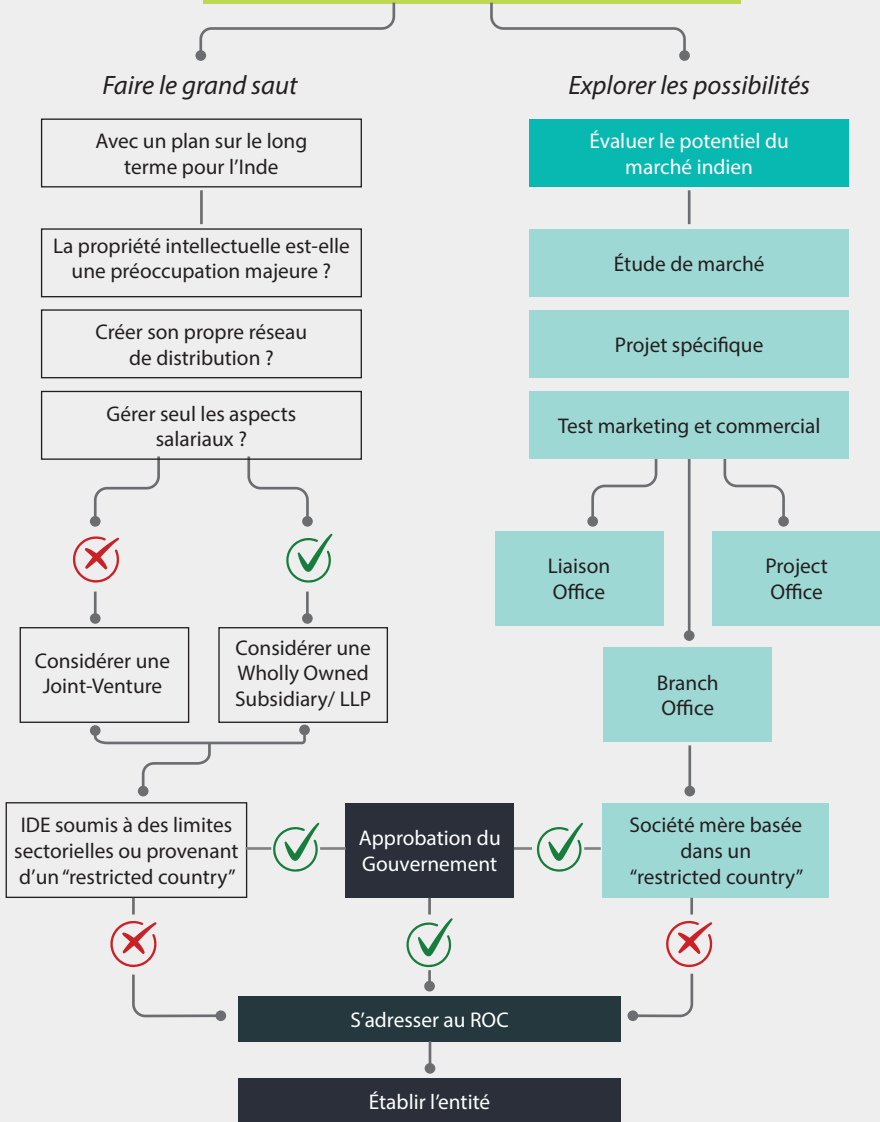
Faire le grand saut

Explorer les possibilités

Avec un plan sur le long terme pour l'Inde

La propriété intellectuelle est-elle une préoccupation majeure ?

Créer son propre réseau de distribution ?

Gérer seul les aspects salariaux ?

Considérer une Joint-Venture

Considérer une Wholly Owned Subsidiary/ LLP

Évaluer le potentiel du marché indien

Étude de marché

Projet spécifique

Test marketing et commercial

Liaison Office

Project Office

Branch Office

IDE soumis à des limites sectorielles ou provenant d'un "restricted country"

Approbation du Gouvernement

Société mère basée dans un "restricted country"

S'adresser au ROC

Établir l'entité